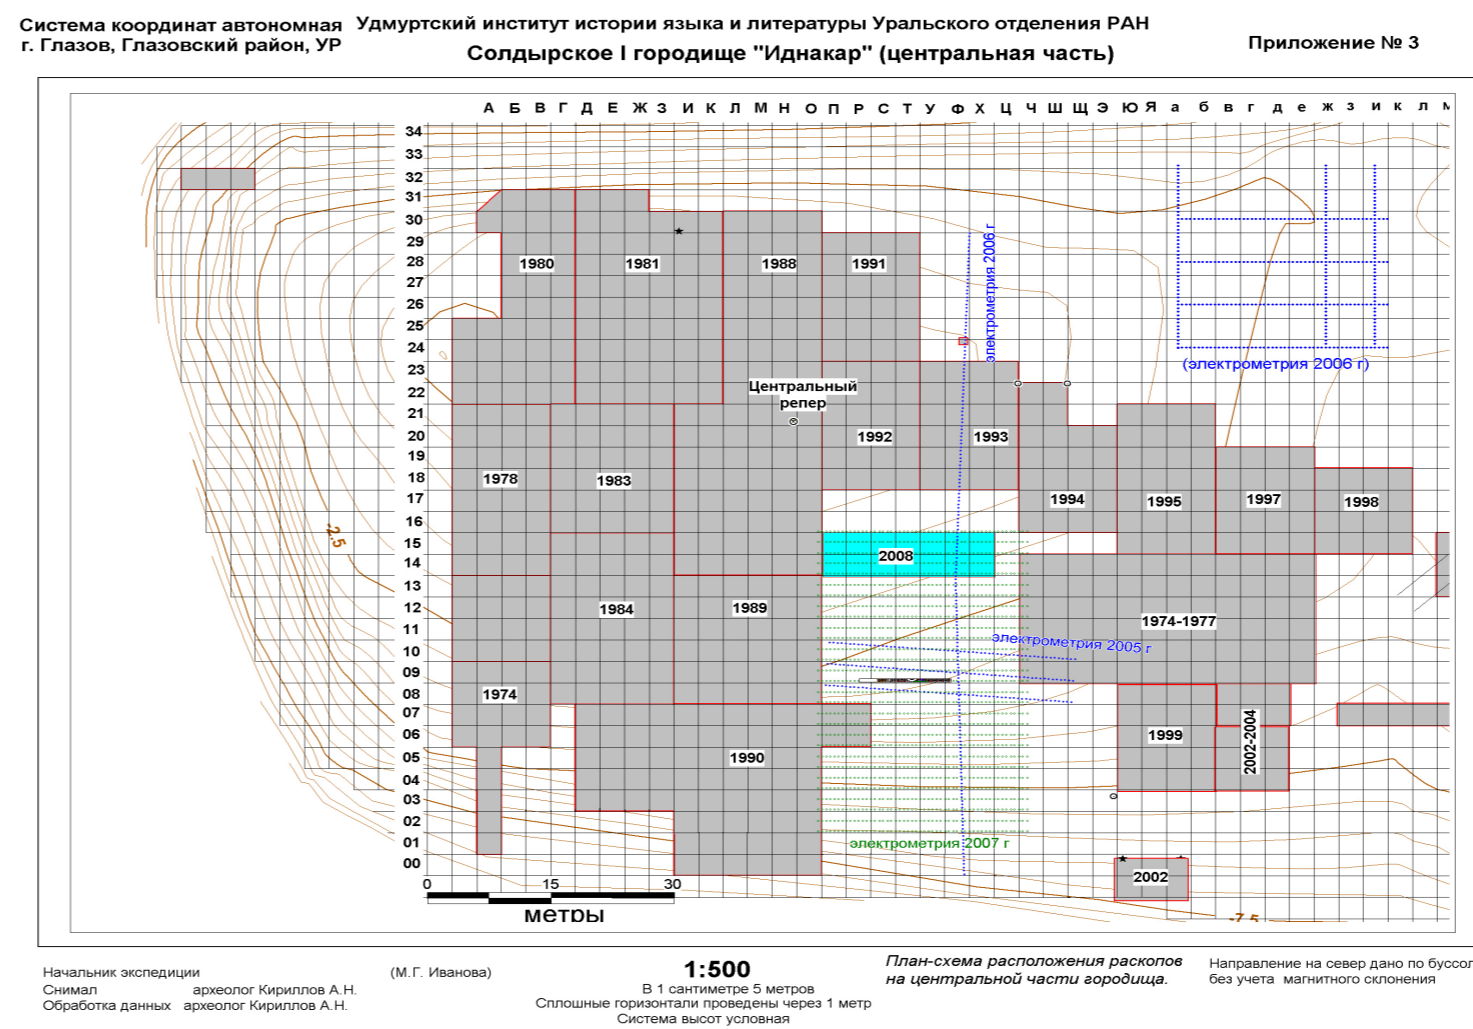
Система координат автономная
г. Глазов, Глазовский район, УР

Удмуртский институт истории языка и литературы Уральского отделения РАН
Солдырское I городище "Иднакар" (центральная часть)

Приложение № 3

А Б В Г Д Е Ж З И К Л М Н О П Р С Т У Ф Х Ц Ч Ш Щ Э Ю Я а б в г д е ж з и к л м

34
33
32
31
30
29
28
27
26
25
24
23
22
21
20
19
18
17
16
15
14
13
12
11
10
09
08
07
06
05
04
03
02
01
00

1980
1981
1988
1991
электрометрия 2006 г
(электрометрия 2006 г)
Центральный репер
1992
1993
1978
1983
1994
1995
1997
1998
2.5
2008
1984
1989
1974-1977
электрометрия 2005 г
1974
1999
2002-2004
1990
электрометрия 2007 г
2002
-7.5

0
15
30
метры

Начальник экспедиции (М.Г. Иванова)
Снимал археолог Кириллов А.Н.
Обработка данных археолог Кириллов А.Н.

1:500
В 1 сантиметре 5 метров
Сплошные горизонтали проведены через 1 метр
Система высот условная

План-схема расположения раскопов на центральной части городища.

Направление на север дано по буссо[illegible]
без учета магнитного склонения